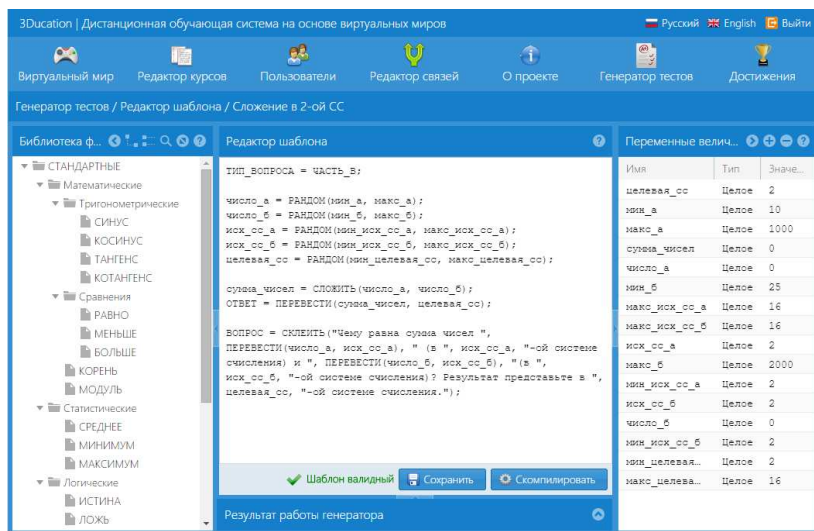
3Ducation | Дистанционная обучающая система на основе виртуальных миров

Русский English Выйти

Виртуальный мир Редактор курсов Пользователи Редактор связей О проекте Генератор тестов Достижения

Генератор тестов / Редактор шаблона / Сложение в 2-ой СС

Библиотека ф...

СТАНДАРТНЫЕ
Математические
Тригонометрические
СИНУС
КОСИНУС
ТАНГЕНС
КОТАНГЕНС
Сравнения
РАВНО
МЕНЬШЕ
БОЛЬШЕ
КОРЕНЬ
МОДУЛЬ
Статистические
СРЕДНЕЕ
МИНИМУМ
МАКСИМУМ
Логические
ИСТИНА
ЛОЖЬ

Редактор шаблона

ТИП_ВОПРОСА = ЧАСТЬ_В;

число_а = РАНДОМ(мин_а, макс_а);
число_б = РАНДОМ(мин_б, макс_б);
исх_сс_а = РАНДОМ(мин_исх_сс_а, макс_исх_сс_а);
исх_сс_б = РАНДОМ(мин_исх_сс_б, макс_исх_сс_б);
целевая_сс = РАНДОМ(мин_целевая_сс, макс_целевая_сс);

сумма_чисел = СЛОЖИТЬ(число_а, число_б);
ОТВЕТ = ПЕРЕВЕСТИ(сумма_чисел, целевая_сс);

ВОПРОС = СКЛЕИТЬ("Чему равна сумма чисел ", ПЕРЕВЕСТИ(число_а, исх_сс_а), " (в ", исх_сс_а, "-ой системе счисления) и ", ПЕРЕВЕСТИ(число_б, исх_сс_б), " (в ", исх_сс_б, "-ой системе счисления)? Результат представьте в ", целевая_сс, "-ой системе счисления.");

Шаблон валидный Сохранить Скомпилировать

Результат работы генератора

Переменные велич...

| Имя | Тип | Значе... |
|---|---|---|
| целевая_сс | Целое | 2 |
| мин_а | Целое | 10 |
| макс_а | Целое | 1000 |
| сумма_чисел | Целое | 0 |
| число_а | Целое | 0 |
| мин_б | Целое | 25 |
| макс_исх_сс_а | Целое | 16 |
| макс_исх_сс_б | Целое | 16 |
| исх_сс_а | Целое | 2 |
| макс_б | Целое | 2000 |
| мин_исх_сс_а | Целое | 2 |
| исх_сс_б | Целое | 2 |
| число_б | Целое | 0 |
| мин_исх_сс_б | Целое | 2 |
| мин_целевая... | Целое | 2 |
| макс_целева... | Целое | 16 |